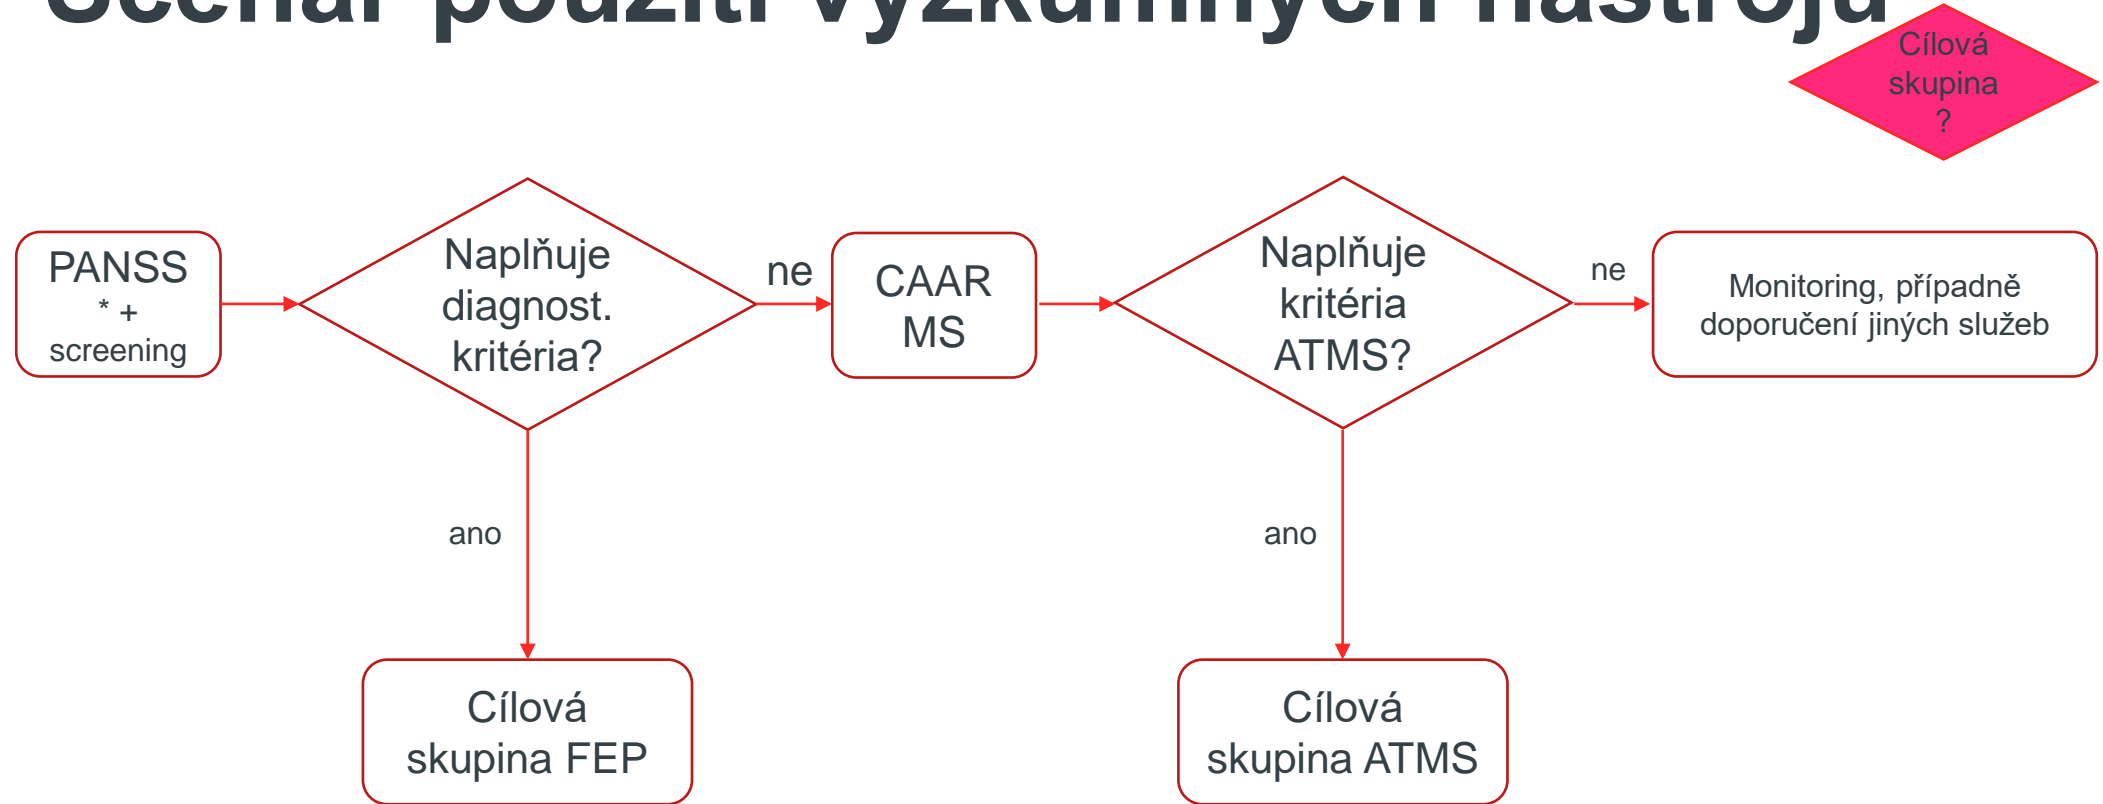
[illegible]

Cílová skupina ?

PANSS * + screening

Naplňuje diagnost. kritéria?

ne

CAAR MS

Naplňuje kritéria ATMS?

ne

Monitoring, případně doporučení jiných služeb

ano

ano

Cílová skupina FEP

Cílová skupina ATMS